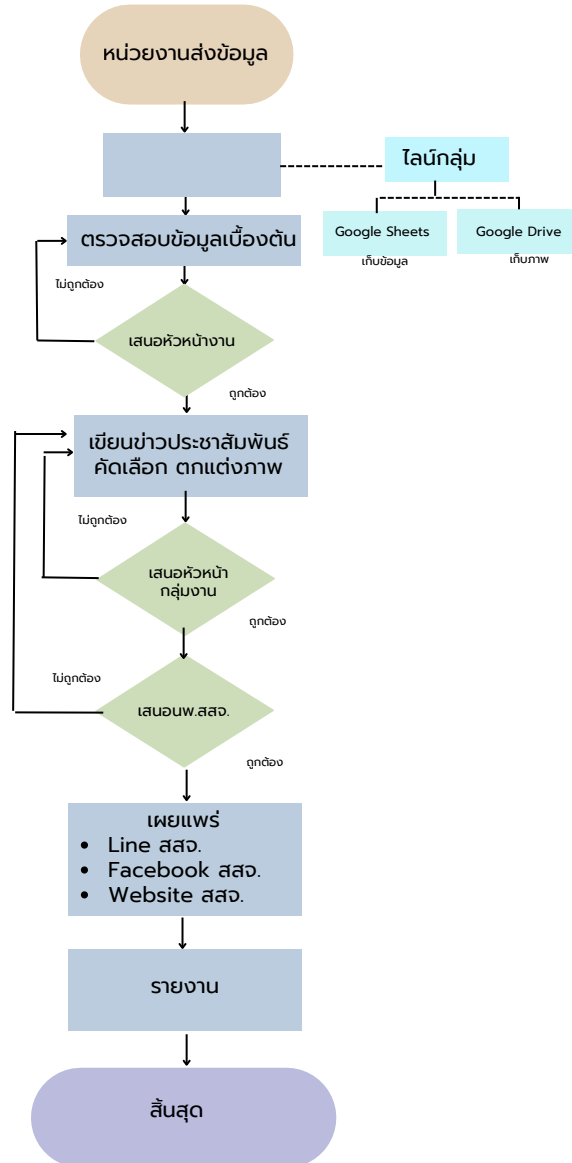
หน่วยงานส่งข้อมูล

ไลน์กลุ่ม

Google Sheets
เก็บข้อมูล

Google Drive
เก็บภาพ

ตรวจสอบข้อมูลเบื้องต้น

ไม่ถูกต้อง

เสนอหัวหน้างาน

ถูกต้อง

เขียนข่าวประชาสัมพันธ์ คัดเลือก ตกแต่งภาพ

ไม่ถูกต้อง

เสนอหัวหน้ากลุ่มงาน

ถูกต้อง

ไม่ถูกต้อง

เสนอนพ.สสจ.

ถูกต้อง

เผยแพร่
• Line สสจ.
• Facebook สสจ.
• Website สสจ.

รายงาน

สิ้นสุด